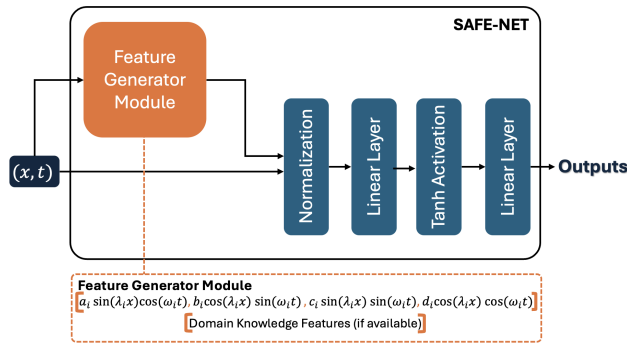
SAFE-NET

Feature Generator Module

$(x, t)$

Normalization

Linear Layer

Tanh Activation

Linear Layer

Outputs

Feature Generator Module

$[a_i \sin(\lambda_i x)\cos(\omega_i t), b_i \cos(\lambda_i x)\sin(\omega_i t), c_i \sin(\lambda_i x)\sin(\omega_i t), d_i \cos(\lambda_i x)\cos(\omega_i t)]$

[Domain Knowledge Features (if available)]